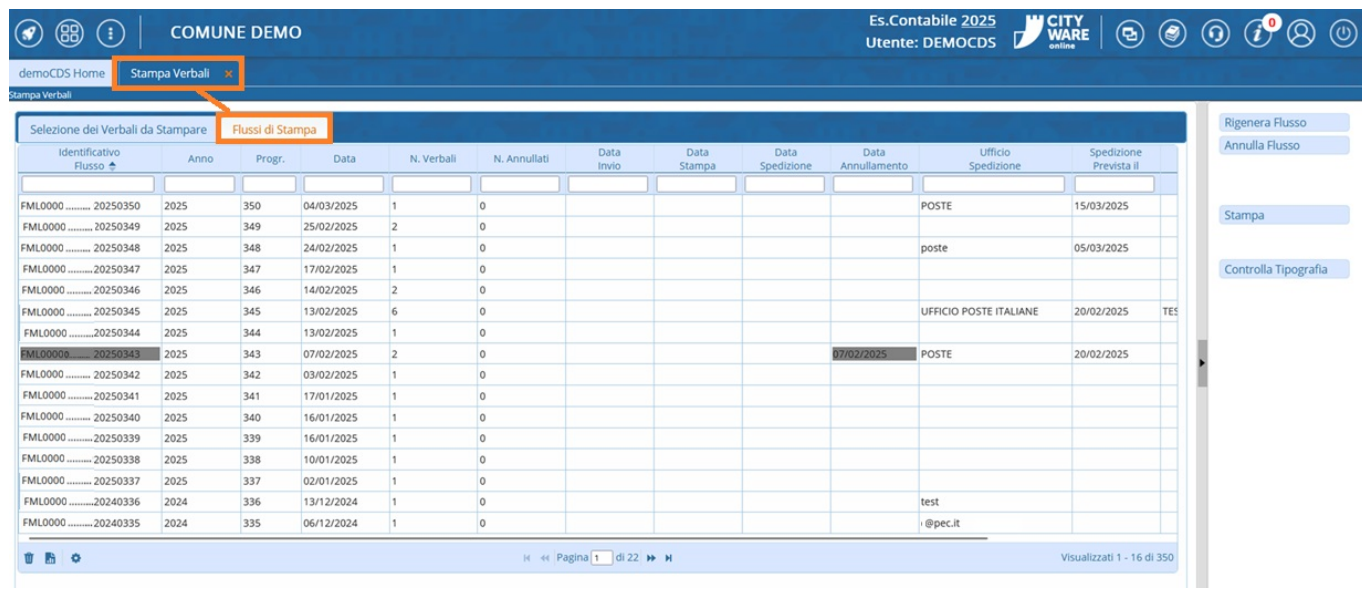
COMUNE DEMO

Es.Contabile 2025
Utente: DEMOCDS

CITY WARE online

0

demoCDS Home | Stampa Verbali ×

Stampa Verbali

Selezione dei Verbali da Stampare | Flussi di Stampa

| Identificativo Flusso | Anno | Progr. | Data | N. Verbali | N. Annullati | Data Invio | Data Stampa | Data Spedizione | Data Annullamento | Ufficio Spedizione | Spedizione Prevista il | |
|---|---|---|---|---|---|---|---|---|---|---|---|---|
| FML0000 ......... 20250350 | 2025 | 350 | 04/03/2025 | 1 | 0 | | | | | POSTE | 15/03/2025 | |
| FML0000 ......... 20250349 | 2025 | 349 | 25/02/2025 | 2 | 0 | | | | | | | |
| FML0000 ......... 20250348 | 2025 | 348 | 24/02/2025 | 1 | 0 | | | | | poste | 05/03/2025 | |
| FML0000 ......... 20250347 | 2025 | 347 | 17/02/2025 | 1 | 0 | | | | | | | |
| FML0000 ......... 20250346 | 2025 | 346 | 14/02/2025 | 2 | 0 | | | | | | | |
| FML0000 ......... 20250345 | 2025 | 345 | 13/02/2025 | 6 | 0 | | | | | UFFICIO POSTE ITALIANE | 20/02/2025 | TES |
| FML0000 ......... 20250344 | 2025 | 344 | 13/02/2025 | 1 | 0 | | | | | | | |
| FML0000 ......... 20250343 | 2025 | 343 | 07/02/2025 | 2 | 0 | | | | 07/02/2025 | POSTE | 20/02/2025 | |
| FML0000 ......... 20250342 | 2025 | 342 | 03/02/2025 | 1 | 0 | | | | | | | |
| FML0000 ......... 20250341 | 2025 | 341 | 17/01/2025 | 1 | 0 | | | | | | | |
| FML0000 ......... 20250340 | 2025 | 340 | 16/01/2025 | 1 | 0 | | | | | | | |
| FML0000 ......... 20250339 | 2025 | 339 | 16/01/2025 | 1 | 0 | | | | | | | |
| FML0000 ......... 20250338 | 2025 | 338 | 10/01/2025 | 1 | 0 | | | | | | | |
| FML0000 ......... 20250337 | 2025 | 337 | 02/01/2025 | 1 | 0 | | | | | | | |
| FML0000 ......... 20240336 | 2024 | 336 | 13/12/2024 | 1 | 0 | | | | | test | | |
| FML0000 ......... 20240335 | 2024 | 335 | 06/12/2024 | 1 | 0 | | | | | @pec.it | | |

Pagina 1 di 22

Visualizzati 1 - 16 di 350

Rigenera Flusso
Annulla Flusso
Stampa
Controlla Tipografia